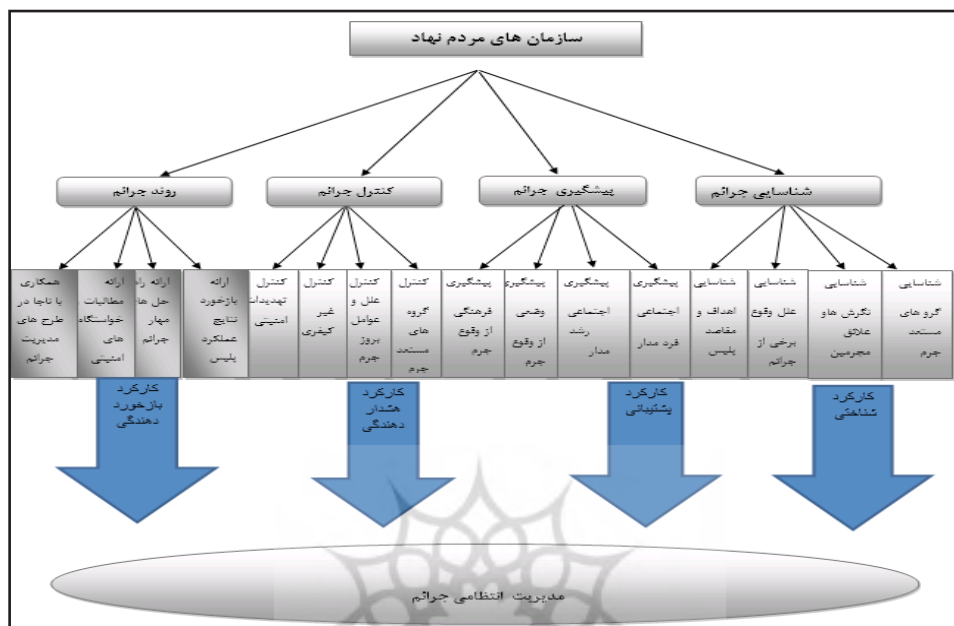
سازمان های مردم نهاد

روند جرائم

کنترل جرائم

پیشگیری جرائم

شناسایی جرائم

همکاری با ناجا در طرح های مدیریت جرائم

ارائه مطالبات خواستگاه های امنیتی

ارائه راه حل های مهار جرائم

ارائه بازخورد نتایج عملکرد پلیس

کنترل تهدیدات امنیتی

کنترل غیر کیفری

کنترل علل و عوامل بروز جرم

کنترل گروه های مستعد جرم

پیشگیری فرهنگی از وقوع جرم

پیشگیری وضعی از وقوع جرم

پیشگیری اجتماعی رشد مدار

پیشگیری اجتماعی فرد مدار

شناسایی اهداف و مقاصد پلیس

شناسایی علل وقوع برخی از جرائم

شناسایی نگرش ها و علائق مجرمین

شناسایی گروه های مستعد جرم

کارکرد بازخورد دهندگی

کارکرد هشدار دهندگی

کارکرد پشتیبانی

کارکرد شناختی

مدیریت انتظامی جرائم